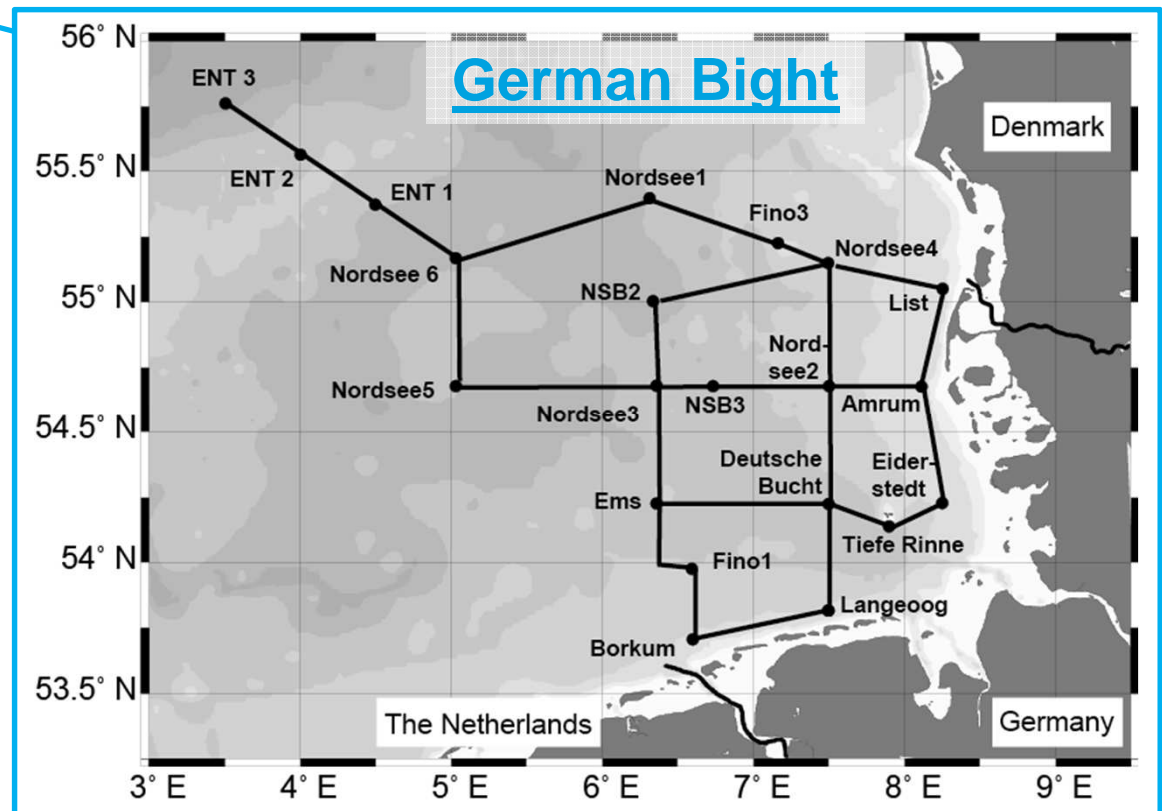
German Bight

56° N
55.5° N
55° N
54.5° N
54° N
53.5° N

ENT 3
ENT 2
ENT 1
Nordsee1
Fino3
Nordsee4
Nordsee 6
NSB2
List
Nord-see2
Nordsee5
Nordsee3
NSB3
Amrum
Deutsche Bucht
Eider-stedt
Ems
Tiefe Rinne
Fino1
Langeoog
Borkum

Denmark
The Netherlands
Germany

3° E
4° E
5° E
6° E
7° E
8° E
9° E